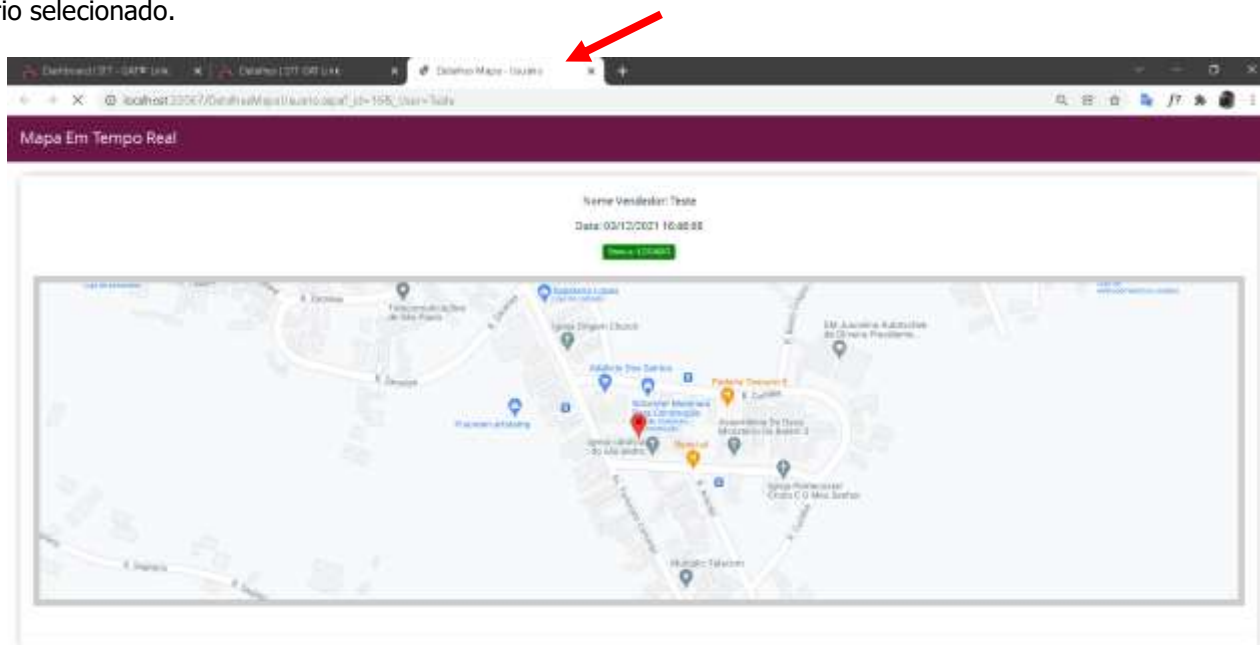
rio selecionado.

Dashboard | DT - GAT Link | Detalhes | DT GAT Link | Detalhe Mapa - Usuário

localhost:22067/DetalhesMapaUsuario.aspx?_id=168_User=Teste

Mapa Em Tempo Real

Nome Vendedor: Teste

Data: 03/12/2021 16:48:08

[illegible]

Telecomunicações de São Paulo

Igreja Zingom Church

Padaria Trevisan II

Igreja Luterana do São Pedro

Mercado Takanori

Igreja Pentecostal Cristo É O Meu Senhor

Assembleia De Deus Ministério Do Belém 2

EM Juscelina Kubitschek de Oliveira Presidente

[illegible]